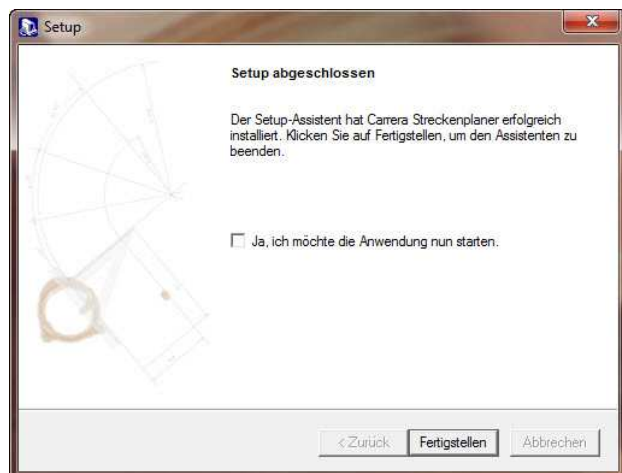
Setup

Setup abgeschlossen

Der Setup-Assistent hat Carrera Streckenplaner erfolgreich installiert. Klicken Sie auf Fertigstellen, um den Assistenten zu beenden.

Ja, ich möchte die Anwendung nun starten.

< Zurück Fertigstellen Abbrechen